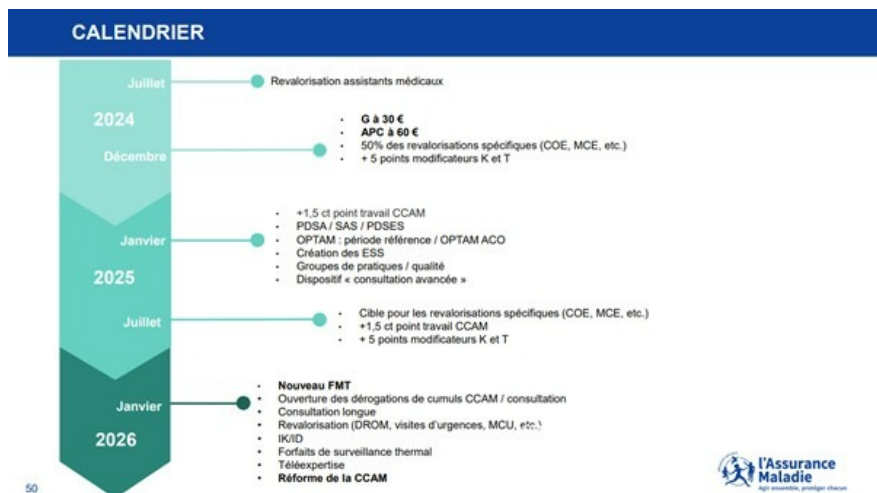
CALENDRIER

Juillet

2024

Décembre

Revalorisation assistants médicaux

- G à 30 €
- APC à 60 €
- 50% des revalorisations spécifiques (COE, MCE, etc.)
- + 5 points modificateurs K et T

Janvier

2025

Juillet

- +1,5 ct point travail CCAM
- PDSA / SAS / PDSES
- OPTAM : période référence / OPTAM ACO
- Création des ESS
- Groupes de pratiques / qualité
- Dispositif « consultation avancée »

- Cible pour les revalorisations spécifiques (COE, MCE, etc.)
- +1,5 ct point travail CCAM
- + 5 points modificateurs K et T

Janvier

2026

- Nouveau FMT
- Ouverture des dérogations de cumuls CCAM / consultation
- Consultation longue
- Revalorisation (DROM, visites d'urgences, MCU, etc.)
- IK/ID
- Forfaits de surveillance thermal
- Téléexpertise
- Réforme de la CCAM

50

l'Assurance Maladie
Agir ensemble, protéger chacun